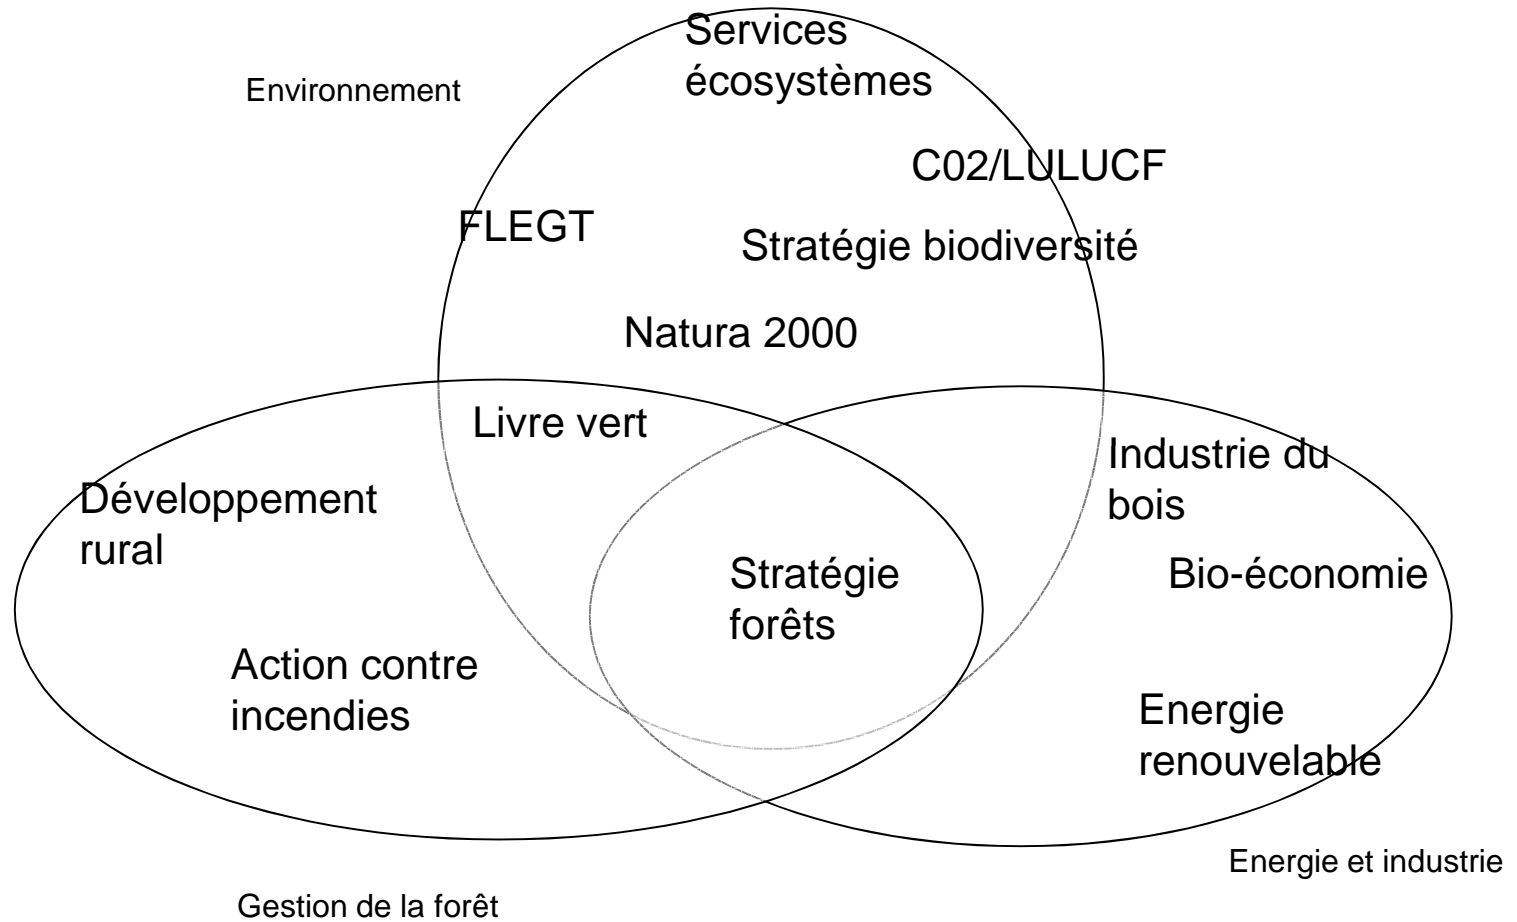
Environnement

Services écosystèmes

C02/LULUCF

FLEGT

Stratégie biodiversité

Natura 2000

Livre vert

Industrie du bois

Développement rural

Stratégie forêts

Bio-économie

Action contre incendies

Energie renouvelable

Energie et industrie

Gestion de la forêt